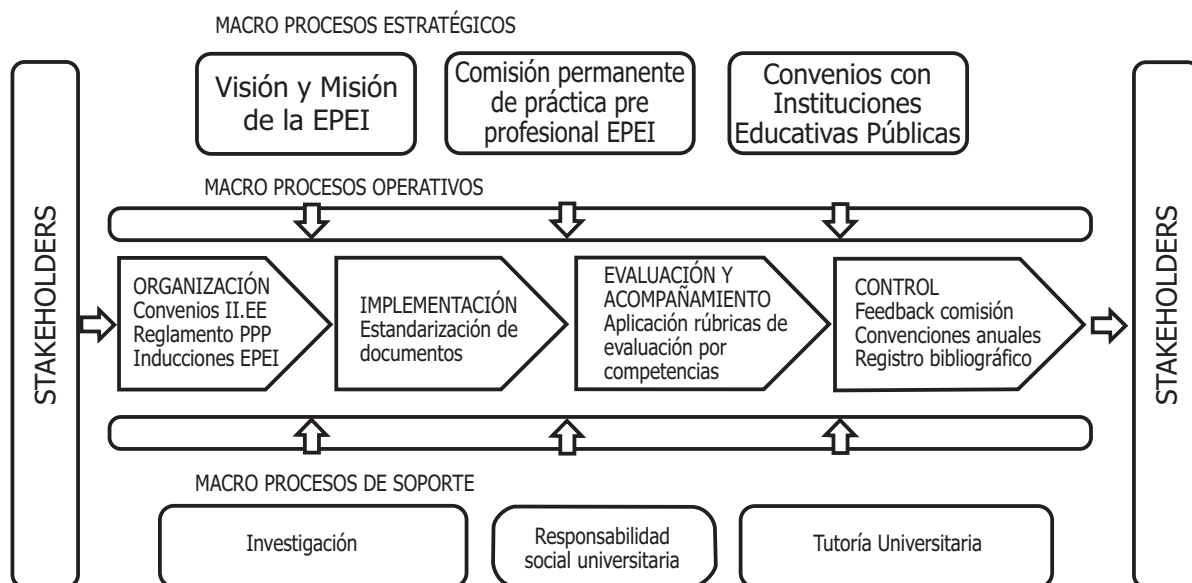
MACRO PROCESOS ESTRATÉGICOS

STAKEHOLDERS

Visión y Misión de la EPEI

Comisión permanente de práctica pre profesional EPEI

Convenios con Instituciones Educativas Públicas

MACRO PROCESOS OPERATIVOS

ORGANIZACIÓN
Convenios II.EE
Reglamento PPP
Inducciones EPEI

IMPLEMENTACIÓN
Estandarización de documentos

EVALUACIÓN Y ACOMPAÑAMIENTO
Aplicación rúbricas de evaluación por competencias

CONTROL
Feedback comisión
Convenciones anuales
Registro bibliográfico

STAKEHOLDERS

MACRO PROCESOS DE SOPORTE

Investigación

Responsabilidad social universitaria

Tutoría Universitaria